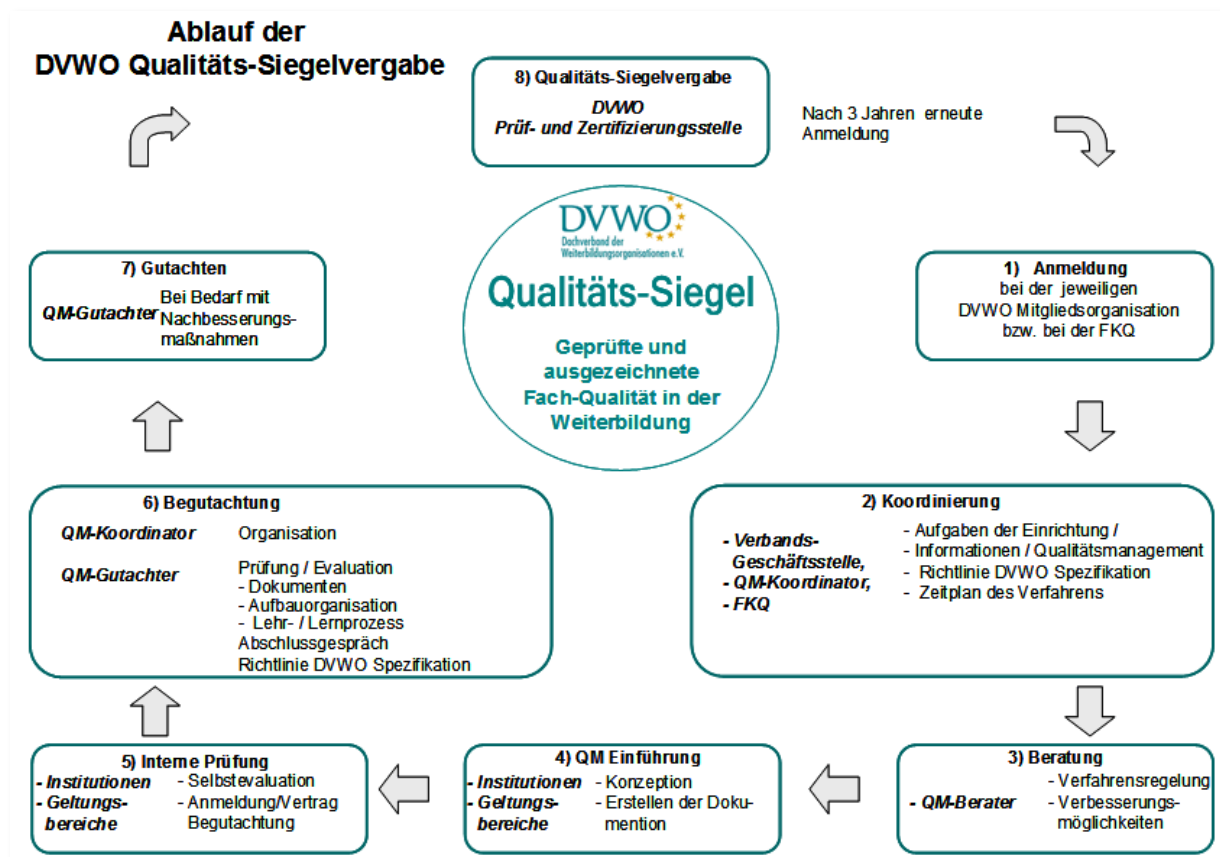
Ablauf der
DVWO Qualitäts-Siegelvergabe

8) Qualitäts-Siegelvergabe
DVWO
Prüf- und Zertifizierungsstelle

Nach 3 Jahren erneute Anmeldung

DVWO
Dachverband der Weiterbildungsorganisationen e.V.

Qualitäts-Siegel

Geprüfte und ausgezeichnete Fach-Qualität in der Weiterbildung

7) Gutachten
QM-Gutachter
Bei Bedarf mit Nachbesserungsmaßnahmen

1) Anmeldung
bei der jeweiligen DVWO Mitgliedsorganisation bzw. bei der FKQ

6) Begutachtung
QM-Koordinator
Organisation
QM-Gutachter
Prüfung / Evaluation
- Dokumenten
- Aufbauorganisation
- Lehr- / Lernprozess
Abschlussgespräch
Richtlinie DVWO Spezifikation

2) Koordinierung
- Verbands-Geschäftsstelle,
- QM-Koordinator,
- FKQ
- Aufgaben der Einrichtung /
- Informationen / Qualitätsmanagement
- Richtlinie DVWO Spezifikation
- Zeitplan des Verfahrens

5) Interne Prüfung
- Institutionen
- Geltungsbereiche
- Selbstevaluation
- Anmeldung/Vertrag Begutachtung

4) QM Einführung
- Institutionen
- Geltungsbereiche
- Konzeption
- Erstellen der Dokumentation

3) Beratung
- QM-Berater
- Verfahrensregelung
- Verbesserungsmöglichkeiten